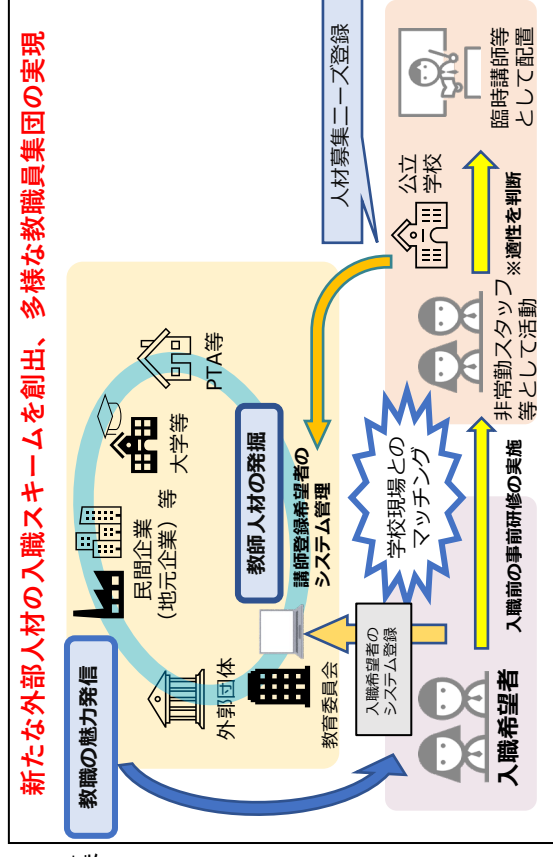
新たな外部人材の入職スキームを創出、多様な教職員集団の実現

教職の魅力発信

外郭団体

教育委員会

民間企業
（地元企業）
等

大学等

PTA等

教師人材の発掘

講師登録希望者の
システム管理

入職希望者の
システム登録

学校現場との
マッチング

入職希望者

入職前の事前研修の実施

非常勤スタッフ
等として活動

公立
学校

人材募集ニーズ登録

臨時講師等
として配置

※適性を判断